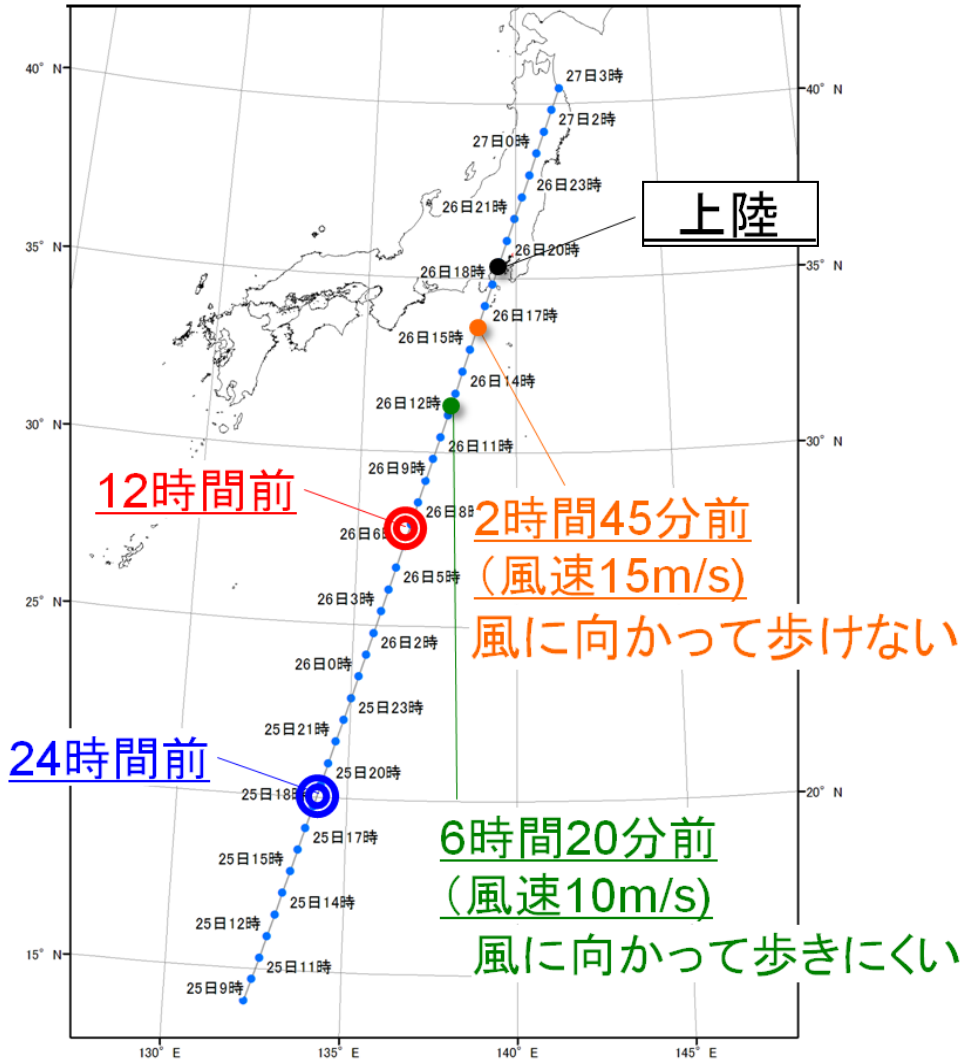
上陸

27日3時
27日2時
27日0時
26日23時
26日21時
26日20時
26日18時
26日17時
26日15時
26日14時
26日12時
26日11時
26日9時
26日8時
26日6時
26日5時
26日3時
26日2時
26日0時
25日23時
25日21時
25日20時
25日18時
25日17時
25日15時
25日14時
25日12時
25日11時
25日9時

12時間前

2時間45分前
（風速15m/s)
風に向かって歩けない

24時間前

6時間20分前
（風速10m/s)
風に向かって歩きにくい

40° N
35° N
30° N
25° N
20° N
15° N
40° N
35° N
30° N
20° N
130° E
135° E
140° E
145° E